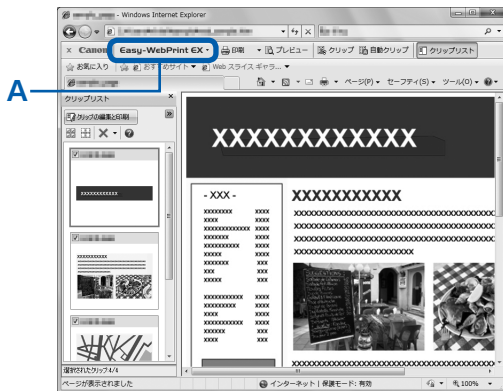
- Windows Internet Explorer

x Canon Easy-WebPrint EX 印刷 プレビュー クリップ 自動クリップ クリップリスト

お気に入り おすすめサイト Web スライス ギャラ...

ページ(P) セーフティ(S) ツール(O)

A

クリップリスト

クリップの編集と印刷

XXXXXXXXXXXX

- XXX -

XXXXXXXXXXX

選択されたクリップ 4/4

ページが表示されました

インターネット | 保護モード: 有効

100%